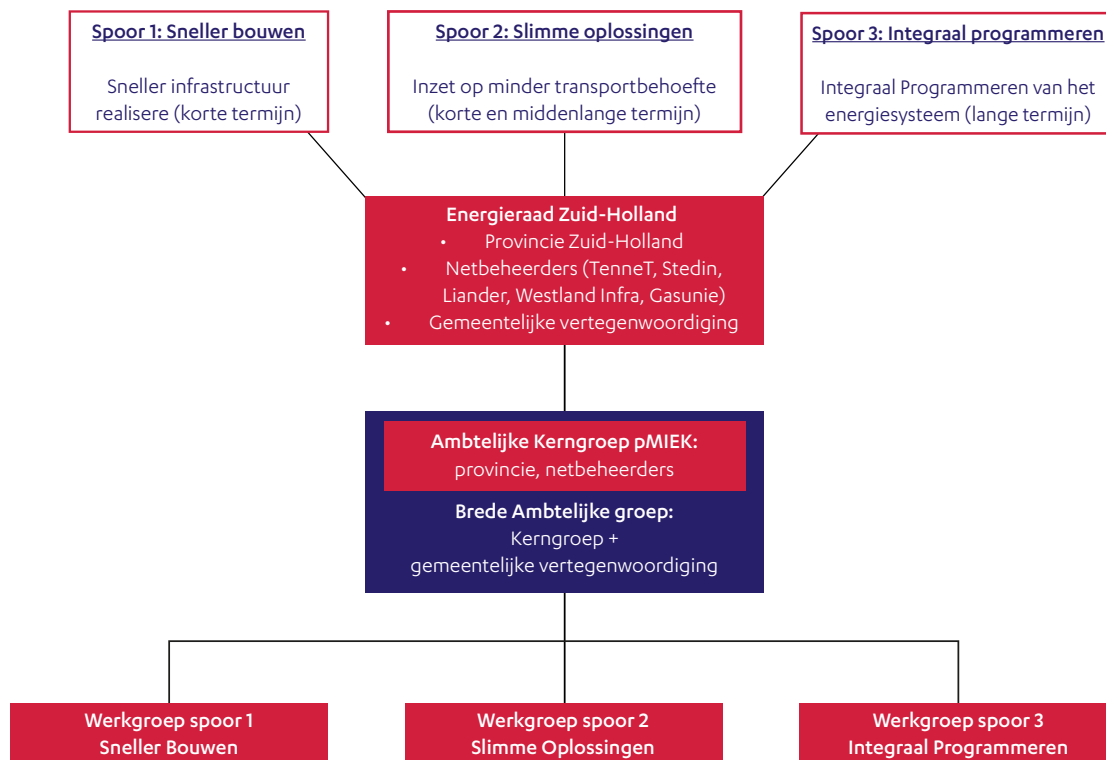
Spoor 1: Sneller bouwen

Sneller infrastructuur realisere (korte termijn)

Spoor 2: Slimme oplossingen

Inzet op minder transportbehoefte (korte en middenlange termijn)

Spoor 3: Integraal programmeren

Integraal Programmeren van het energiesysteem (lange termijn)

Energieraad Zuid-Holland
• Provincie Zuid-Holland
• Netbeheerders (TenneT, Stedin, Liander, Westland Infra, Gasunie)
• Gemeentelijke vertegenwoordiging

Ambtelijke Kerngroep pMIEK:
provincie, netbeheerders

Brede Ambtelijke groep:
Kerngroep + gemeentelijke vertegenwoordiging

Werkgroep spoor 1
Sneller Bouwen

Werkgroep spoor 2
Slimme Oplossingen

Werkgroep spoor 3
Integraal Programmeren